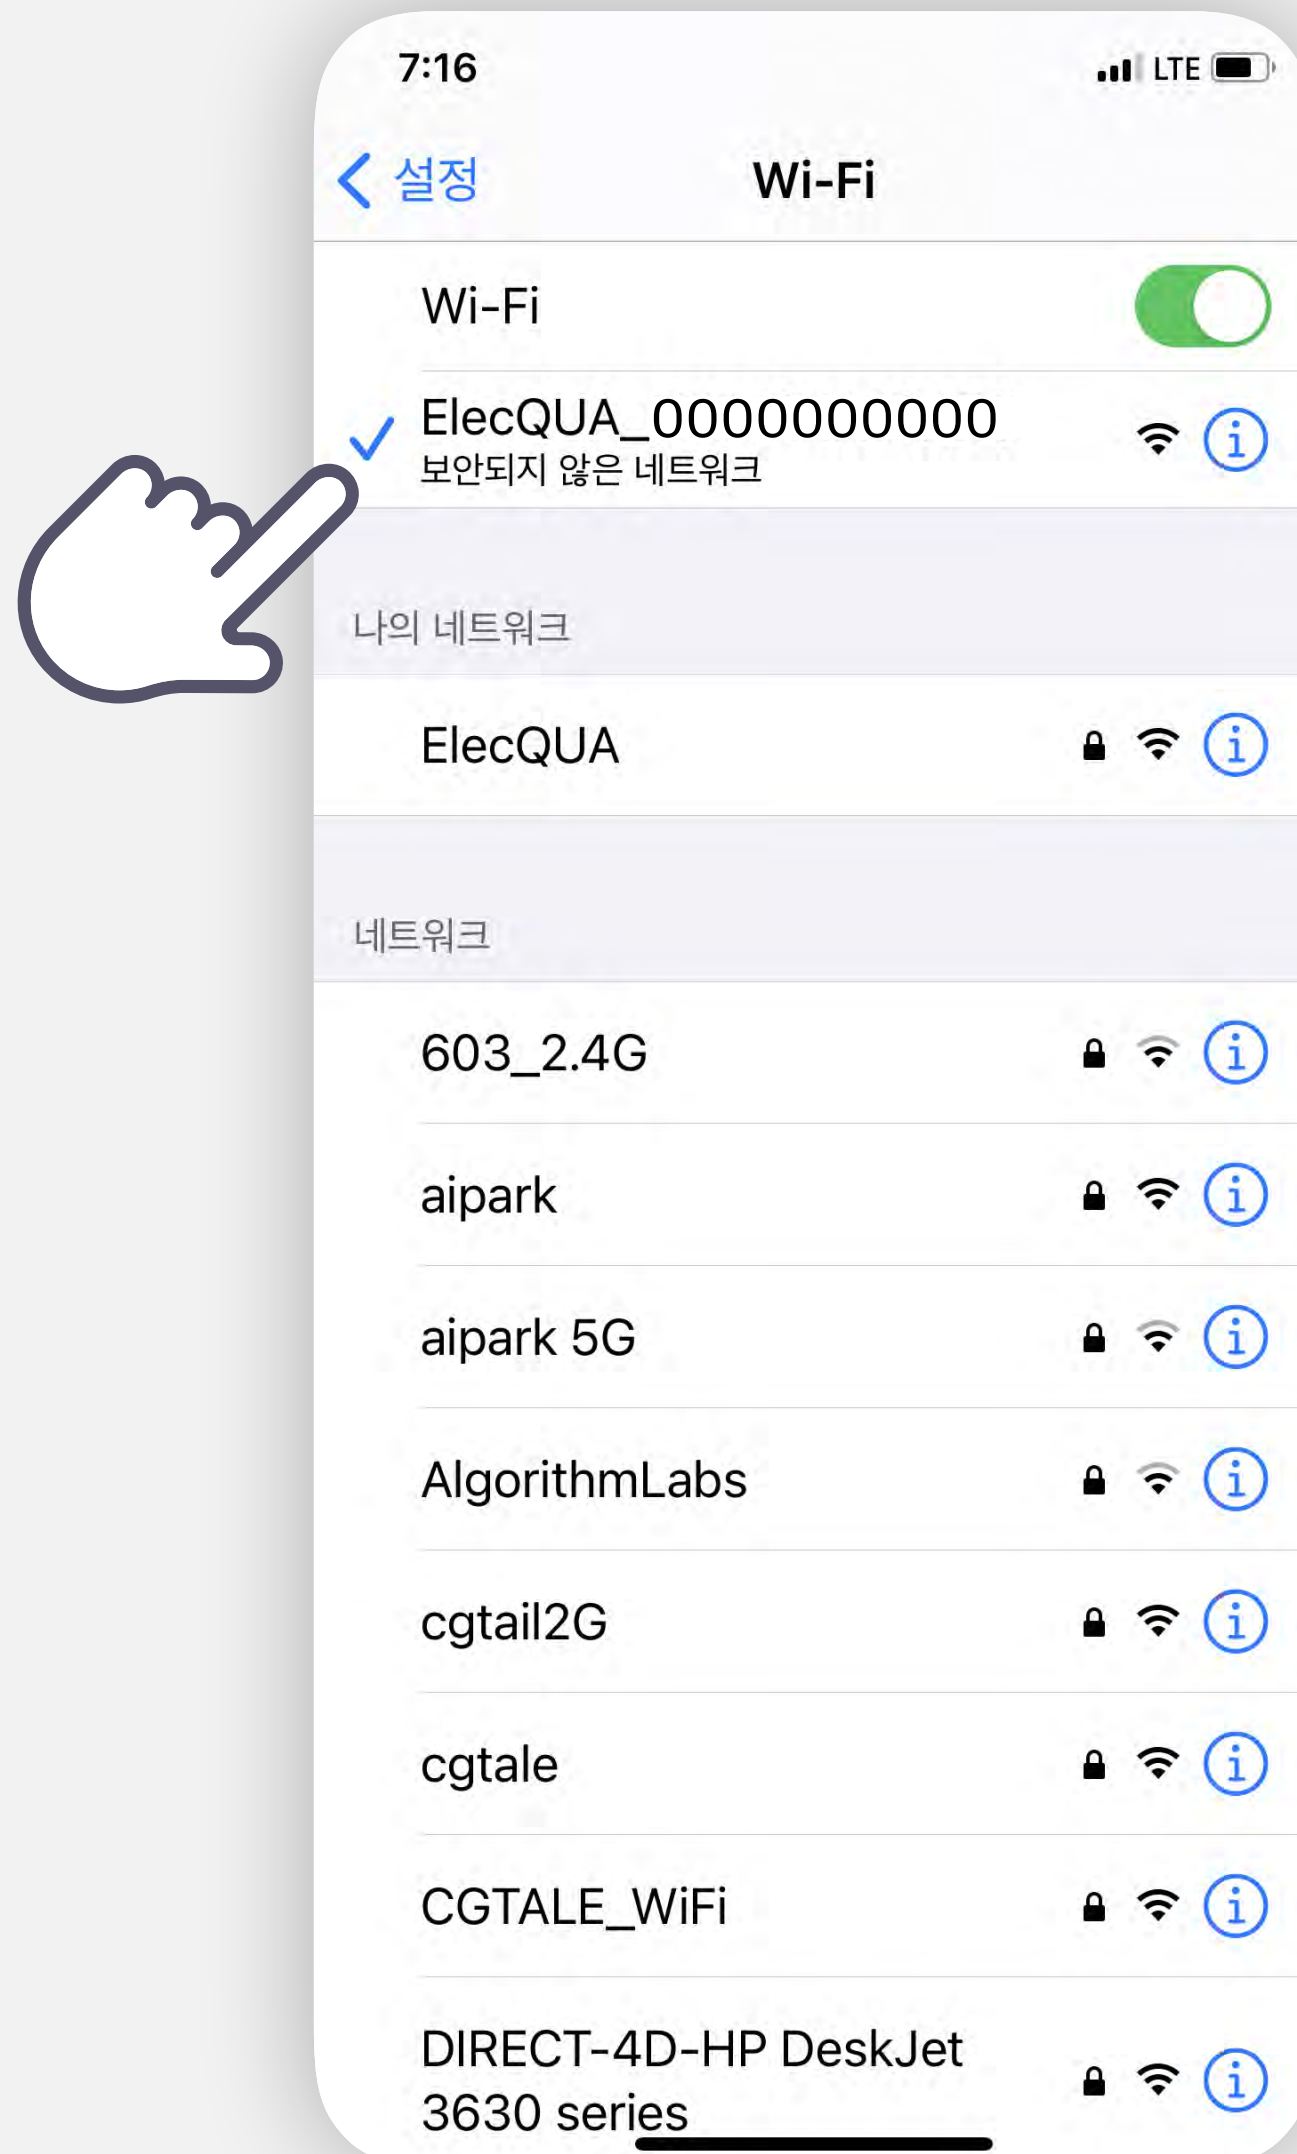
7:16
LTE

< 설정
Wi-Fi

Wi-Fi

ElecQUA_0000000000
보안되지 않은 네트워크

나의 네트워크

ElecQUA

네트워크

603_2.4G

aipark

aipark 5G

AlgorithmLabs

cgtail2G

cgtale

CGTALE_WiFi

DIRECT-4D-HP DeskJet 3630 series